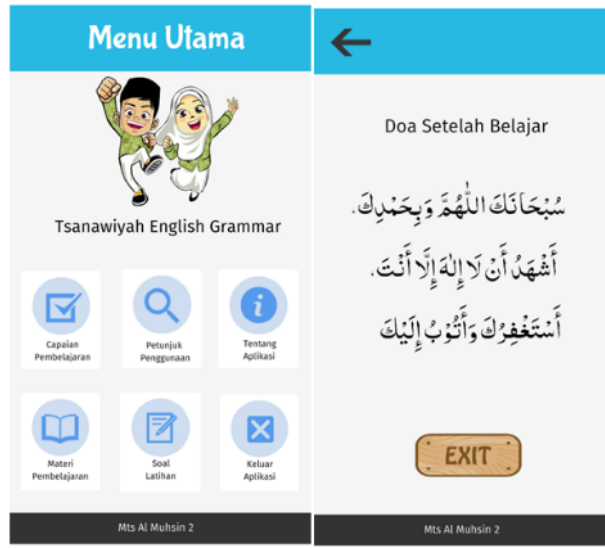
Menu Utama

Tsanawiyah English Grammar

Capaian Pembelajaran

Petunjuk Penggunaan

Tentang Aplikasi

Materi Pembelajaran

Soal Latihan

Keluar Aplikasi

Mts Al Muhsin 2

Doa Setelah Belajar

سُبْحَانَكَ اللّٰهُمَّ وَبِحَمْدِكَ.
أَشْهَدُ أَنْ لَا إِلٰهَ إِلَّا أَنْتَ.
أَسْتَغْفِرُكَ وَأَتُوْبُ إِلَيْكَ

EXIT

Mts Al Muhsin 2